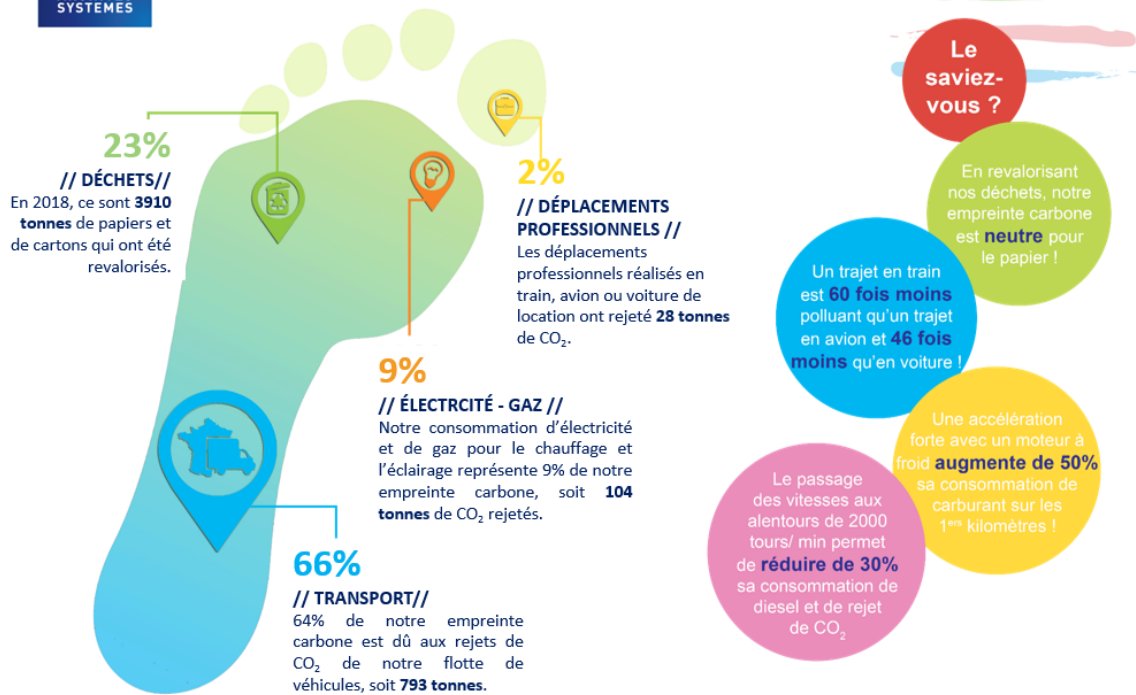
SYSTEMES

23%
// DÉCHETS//
En 2018, ce sont 3910 tonnes de papiers et de cartons qui ont été revalorisés.

2%
// DÉPLACEMENTS PROFESSIONNELS //
Les déplacements professionnels réalisés en train, avion ou voiture de location ont rejeté 28 tonnes de $CO_2$.

9%
// ÉLECTRCITÉ - GAZ //
Notre consommation d'électricité et de gaz pour le chauffage et l'éclairage représente 9% de notre empreinte carbone, soit 104 tonnes de $CO_2$ rejetés.

66%
// TRANSPORT//
64% de notre empreinte carbone est dû aux rejets de $CO_2$ de notre flotte de véhicules, soit 793 tonnes.

Le saviez-vous ?

En revalorisant nos déchets, notre empreinte carbone est neutre pour le papier !

Un trajet en train est 60 fois moins polluant qu'un trajet en avion et 46 fois moins qu'en voiture !

Une accélération forte avec un moteur à froid augmente de 50% sa consommation de carburant sur les 1ers kilomètres !

Le passage des vitesses aux alentours de 2000 tours/ min permet de réduire de 30% sa consommation de diesel et de rejet de $CO_2$